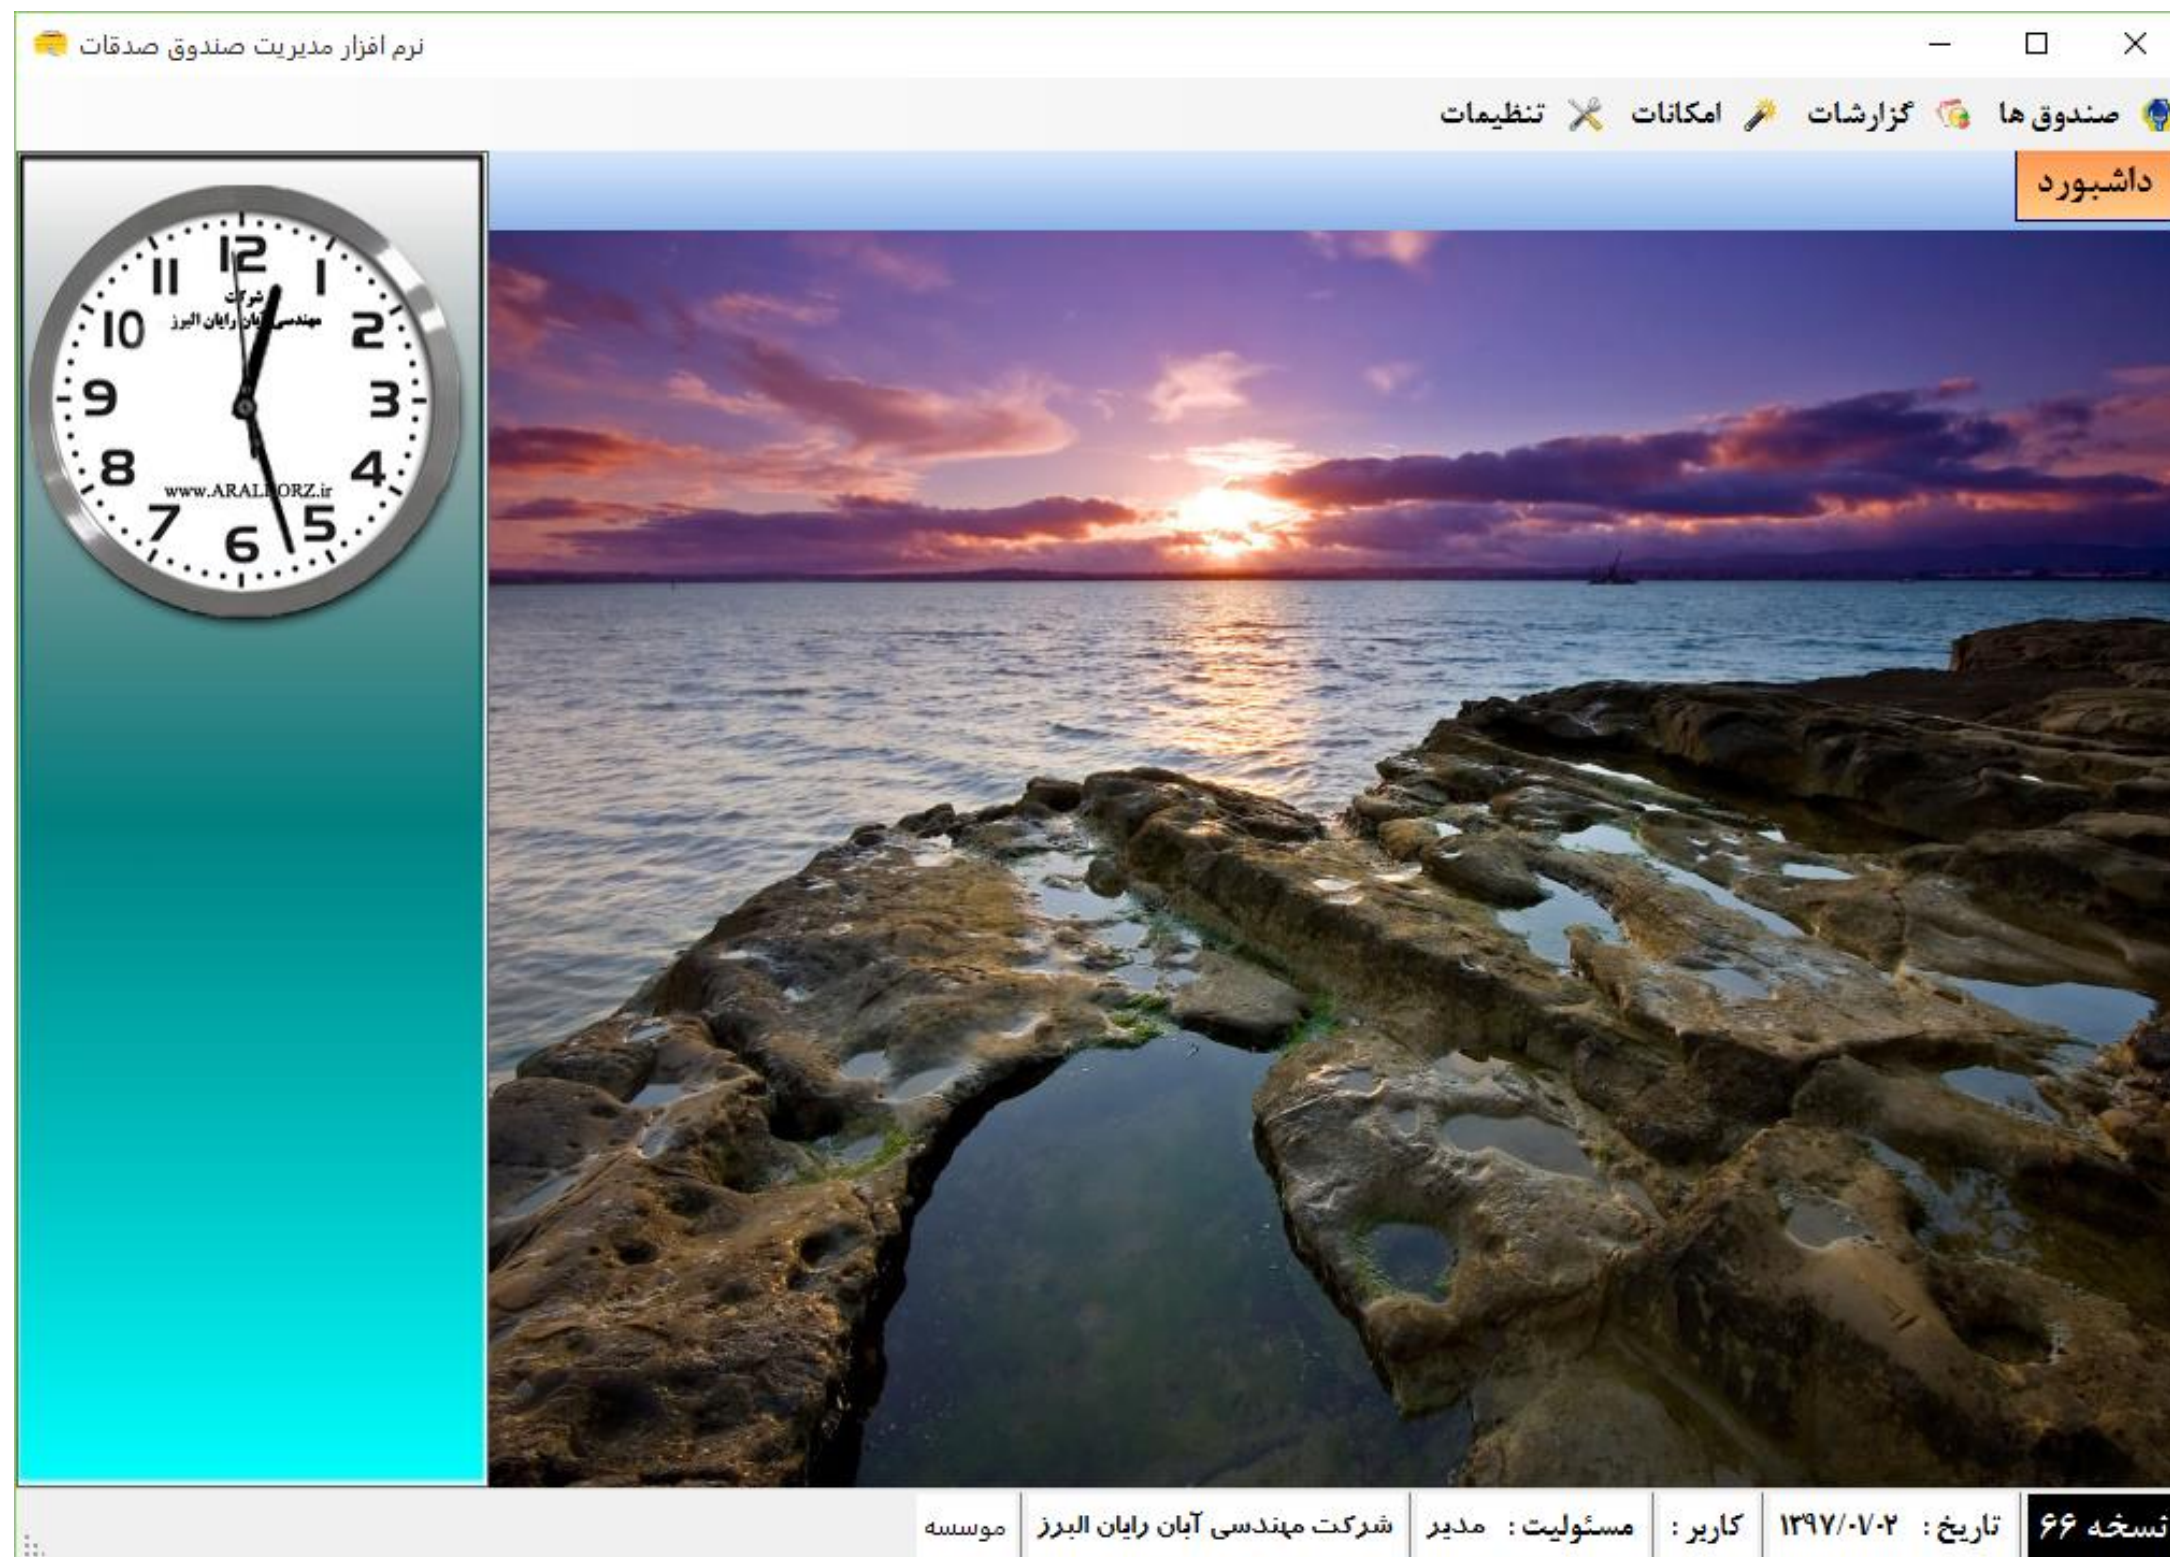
نرم افزار مدیریت صندوق صدقات

صندوق ها گزارشات امکانات تنظیمات

داشبورد

12 1 2 3 4 5 6 7 8 9 10 11
شرکت
مهندسی آبان رایان البرز
www.ARALBORZ.ir

نسخه ۶۶ | تاریخ : ۱۳۹۷/۰۷/۰۲ | کاربر : | مسئولیت : مدیر | شرکت مهندسی آبان رایان البرز | موسسه